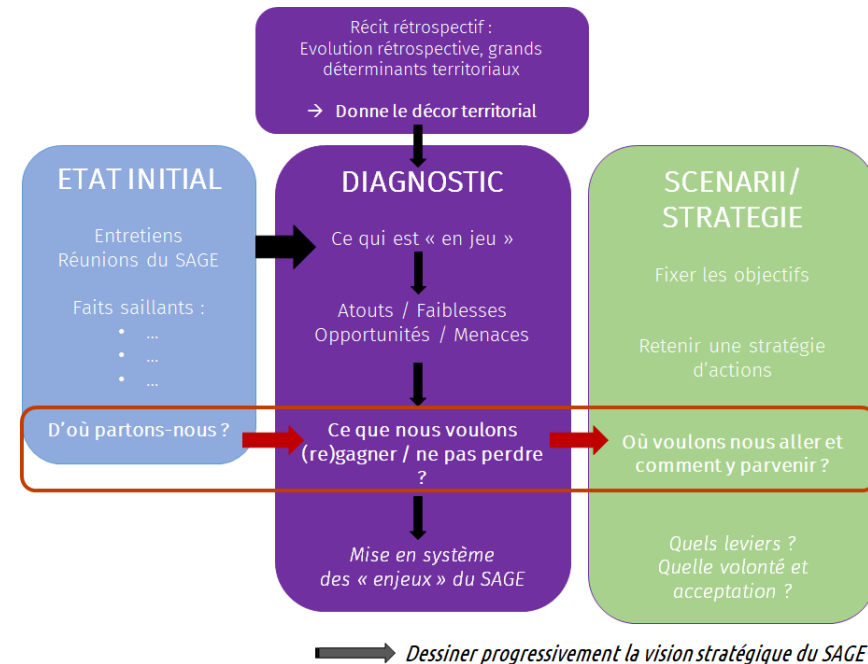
Récit rétrospectif :
Evolution rétrospective, grands déterminants territoriaux

→ Donne le décor territorial

ETAT INITIAL

Entretiens
Réunions du SAGE

Faits saillants :
• …
• …
• …

D'où partons-nous ?

DIAGNOSTIC

Ce qui est « en jeu »

Atouts / Faiblesses
Opportunités / Menaces

Ce que nous voulons (re)gagner / ne pas perdre ?

Mise en système des « enjeux » du SAGE

SCENARII/ STRATEGIE

Fixer les objectifs

Retenir une stratégie d'actions

Où voulons nous aller et comment y parvenir ?

Quels leviers ?
Quelle volonté et acceptation ?

Dessiner progressivement la vision stratégique du SAGE